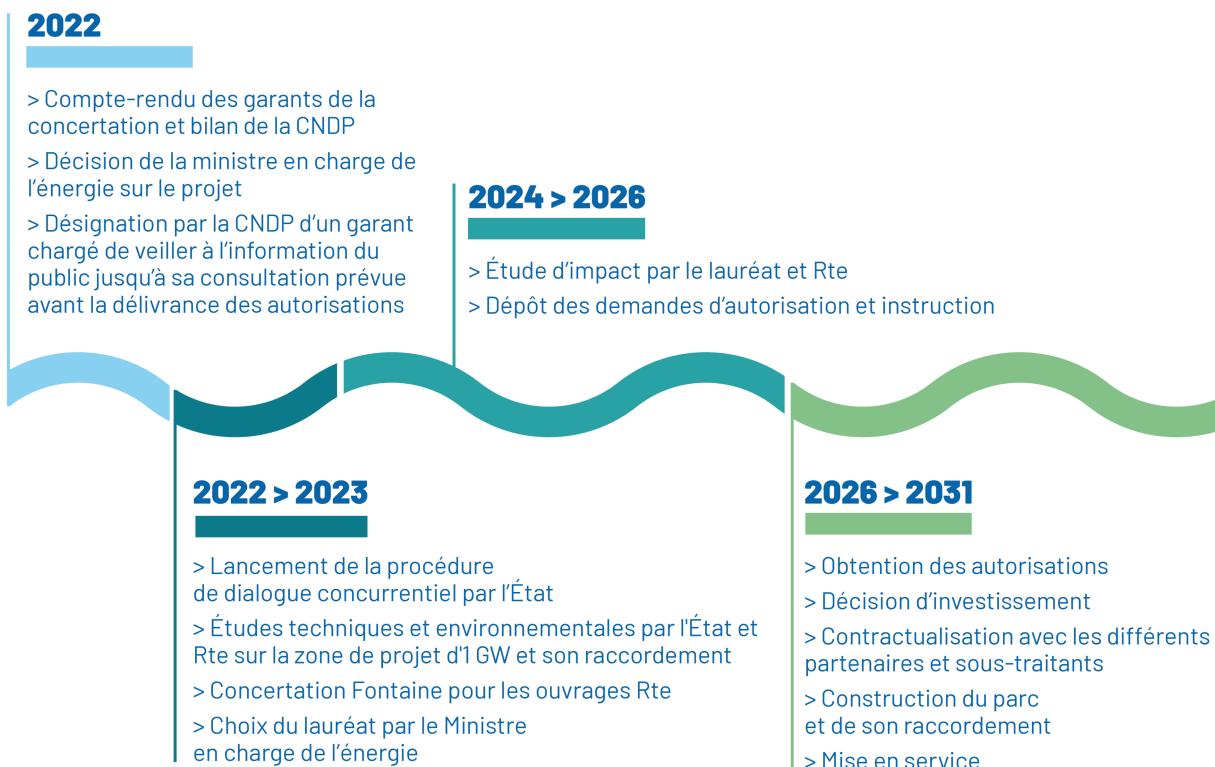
2022

> Compte-rendu des garants de la concertation et bilan de la CNDP

> Décision de la ministre en charge de l'énergie sur le projet

> Désignation par la CNDP d'un garant chargé de veiller à l'information du public jusqu'à sa consultation prévue avant la délivrance des autorisations

2024 > 2026

> Étude d'impact par le lauréat et Rte

> Dépôt des demandes d'autorisation et instruction

2022 > 2023

> Lancement de la procédure de dialogue concurrentiel par l'État

> Études techniques et environnementales par l'État et Rte sur la zone de projet d'1 GW et son raccordement

> Concertation Fontaine pour les ouvrages Rte

> Choix du lauréat par le Ministre en charge de l'énergie

2026 > 2031

> Obtention des autorisations

> Décision d'investissement

> Contractualisation avec les différents partenaires et sous-traitants

> Construction du parc et de son raccordement

> Mise en service